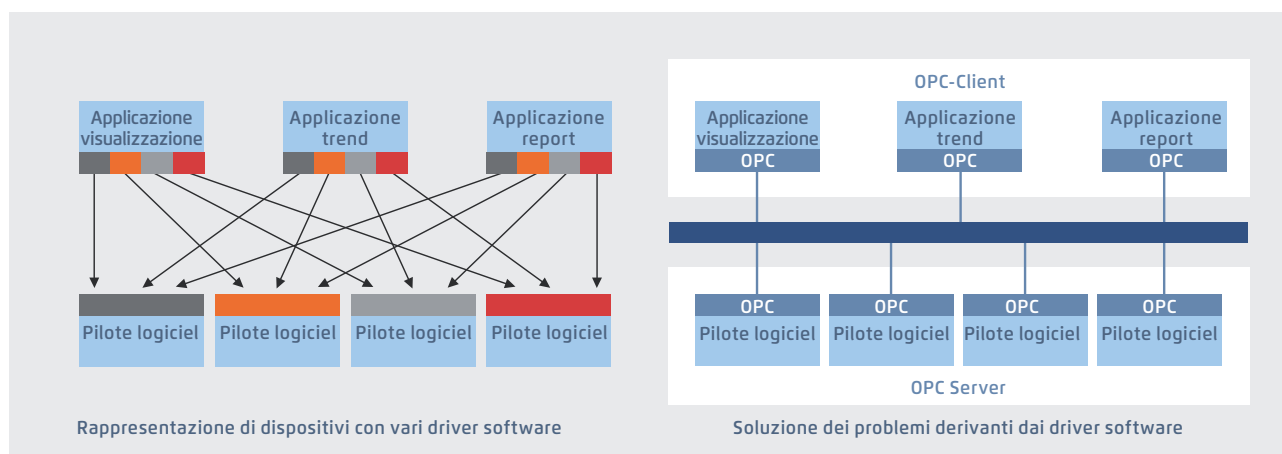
Applicazione visualizzazione

Applicazione trend

Applicazione report

Pilote logiciel

Pilote logiciel

Pilote logiciel

Pilote logiciel

Rappresentazione di dispositivi con vari driver software

OPC-Client

Applicazione visualizzazione
OPC

Applicazione trend
OPC

Applicazione report
OPC

OPC
Pilote logiciel

OPC
Pilote logiciel

OPC
Pilote logiciel

OPC
Pilote logiciel

OPC Server

Soluzione dei problemi derivanti dai driver software